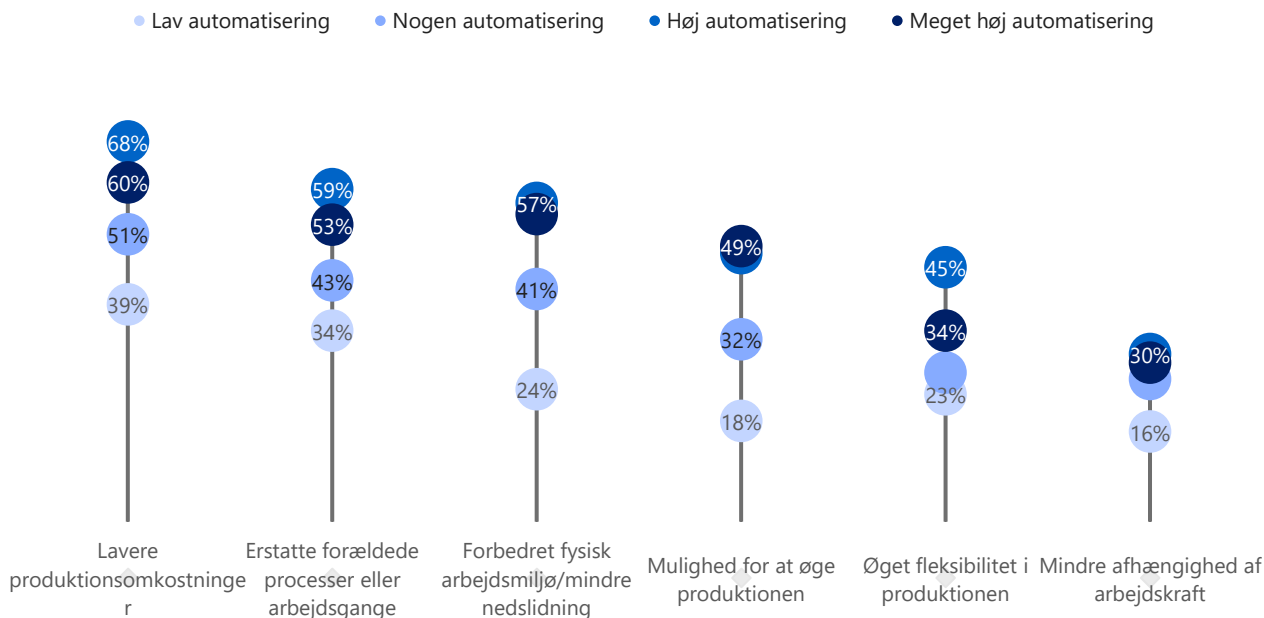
Lav automatisering
Nogen automatisering
Høj automatisering
Meget høj automatisering

68%
60%
51%
39%

59%
53%
43%
34%

57%
41%
24%

49%
32%
18%

45%
34%
23%

30%
16%

Lavere produktionsomkostninge r

Erstatte forældede processer eller arbejdsgange

Forbedret fysisk arbejdsmiljø/mindre nedslidning

Mulighed for at øge produktionen

Øget fleksibilitet i produktionen

Mindre afhængighed af arbejdskraft